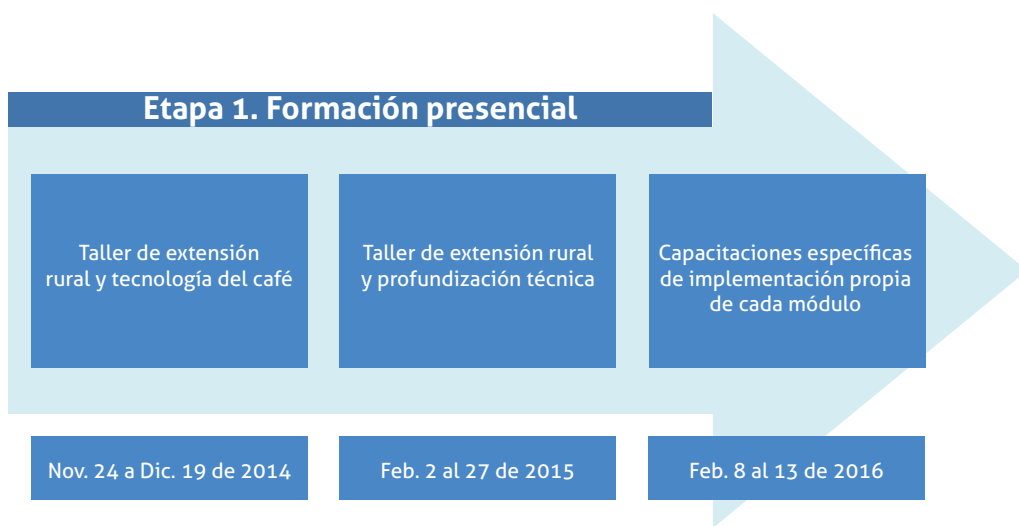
Etapa 1. Formación presencial

Taller de extensión rural y tecnología del café

Taller de extensión rural y profundización técnica

Capacitaciones específicas de implementación propia de cada módulo

Nov. 24 a Dic. 19 de 2014

Feb. 2 al 27 de 2015

Feb. 8 al 13 de 2016